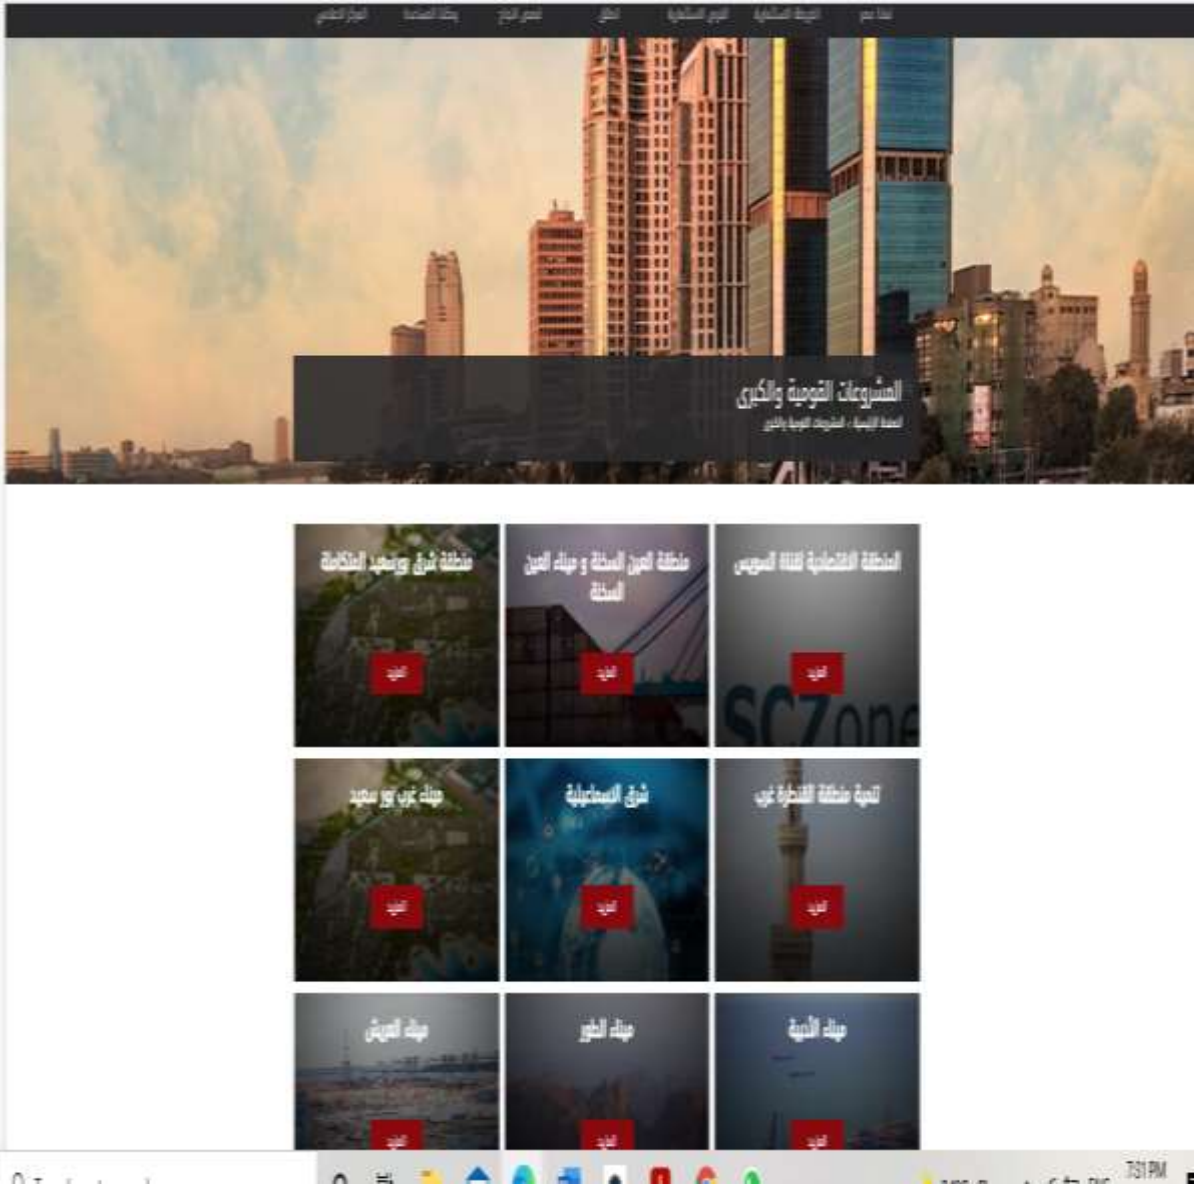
نبذة عنا الخريطة الاستثمارية الفرص الاستثمارية اتصل بنا تصفح المزيد الأخبار العاجلة التقويم الاستثماري

المشروعات القومية والكبرى
الصفحة الرئيسية - المشروعات القومية والكبرى

المنطقة الاقتصادية لقناة السويس
المزيد

منطقة العين السخنة و ميناء العين السخنة
المزيد

منطقة شرق بورسعيد المتكاملة
المزيد

تنمية منطقة القنطرة غرب
المزيد

شرق الإسماعيلية
المزيد

ميناء غرب بور سعيد
المزيد

ميناء الأدبية
المزيد

ميناء الطور
المزيد

ميناء العريش
المزيد

7:31 PM